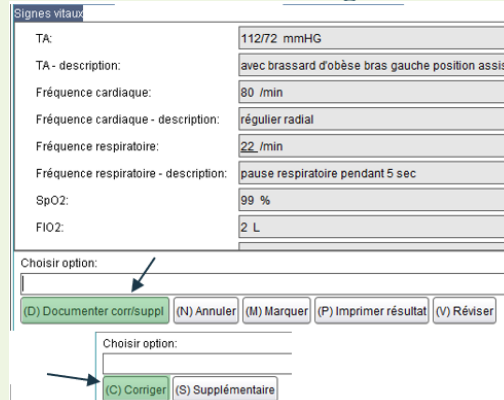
Signes vitaux

| | |
|---|---|
| TA: | 112/72 mmHG |
| TA - description: | avec brassard d'obèse bras gauche position assis |
| Fréquence cardiaque: | 80 /min |
| Fréquence cardiaque - description: | régulier radial |
| Fréquence respiratoire: | 22 /min |
| Fréquence respiratoire - description: | pause respiratoire pendant 5 sec |
| SpO2: | 99 % |
| FIO2: | 2 L |

Choisir option:

(D) Documenter corr/suppl (N) Annuler (M) Marquer (P) Imprimer résultat (V) Réviser

Choisir option:

(C) Corriger (S) Supplémentaire